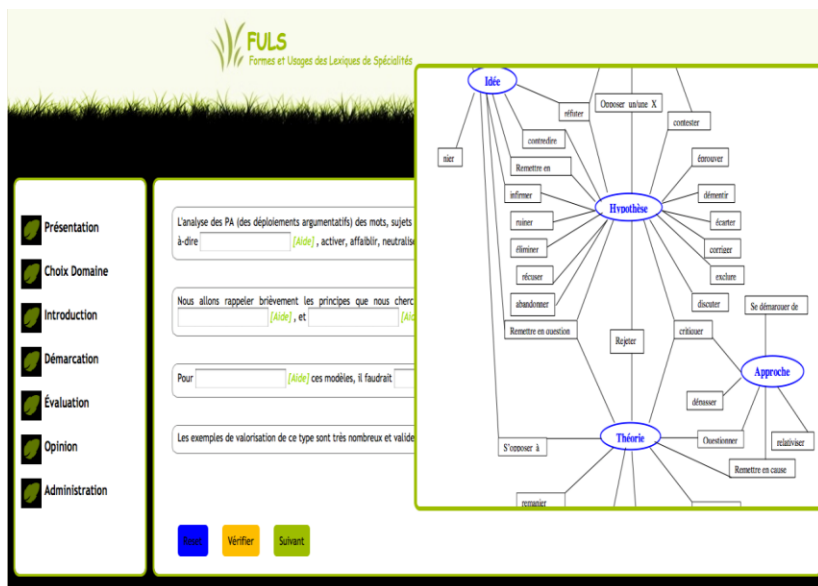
FULS
Formes et Usages des Lexiques de Spécialités

Présentation
Choix Domaine
Introduction
Démarcation
Évaluation
Opinion
Administration

L'analyse des PA (des déploiements argumentatifs) des mots, sujets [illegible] à-dire [Aide] , activer, affaiblir, neutralise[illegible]

Nous allons rappeler brièvement les principes que nous cherc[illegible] [Aide] , et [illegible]

Pour [Aide] ces modèles, il faudrait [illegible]

Les exemples de valorisation de ce type sont très nombreux et valide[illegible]

Reset
Vérifier
Suivant

Idée
nier
réfuter
Opposer un/une X
contester
contredire
Remettre en
éprouver
infirmer
Hypothèse
démentir
ruiner
écarter
éliminer
corriger
récuser
exclure
abandonner
discuter
Se démarquer de
Remettre en question
Rejeter
critiquer
Approche
dépasser
Théorie
Questionner
relativiser
S'opposer à
Remettre en cause
remanier